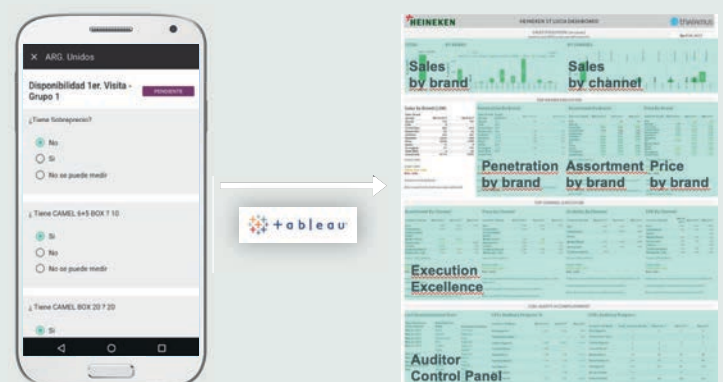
× ARG. Unidos

Disponibilidad 1er. Visita - Grupo 1

PENDIENTE

¿Tiene Sobreprecio?

No

Si

No se puede medir

¿ Tiene CAMEL 6+5 BOX ? 10

Si

No

No se puede medir

¿ Tiene CAMEL BOX 20 ? 20

Si

+ a b l e a u

HEINEKEN

HEINEKEN ST LUCIA DASHBOARD

Sales by brand

Sales by channel

Penetration by brand

Assortment by brand

Price by brand

Execution Excellence

Auditor Control Panel